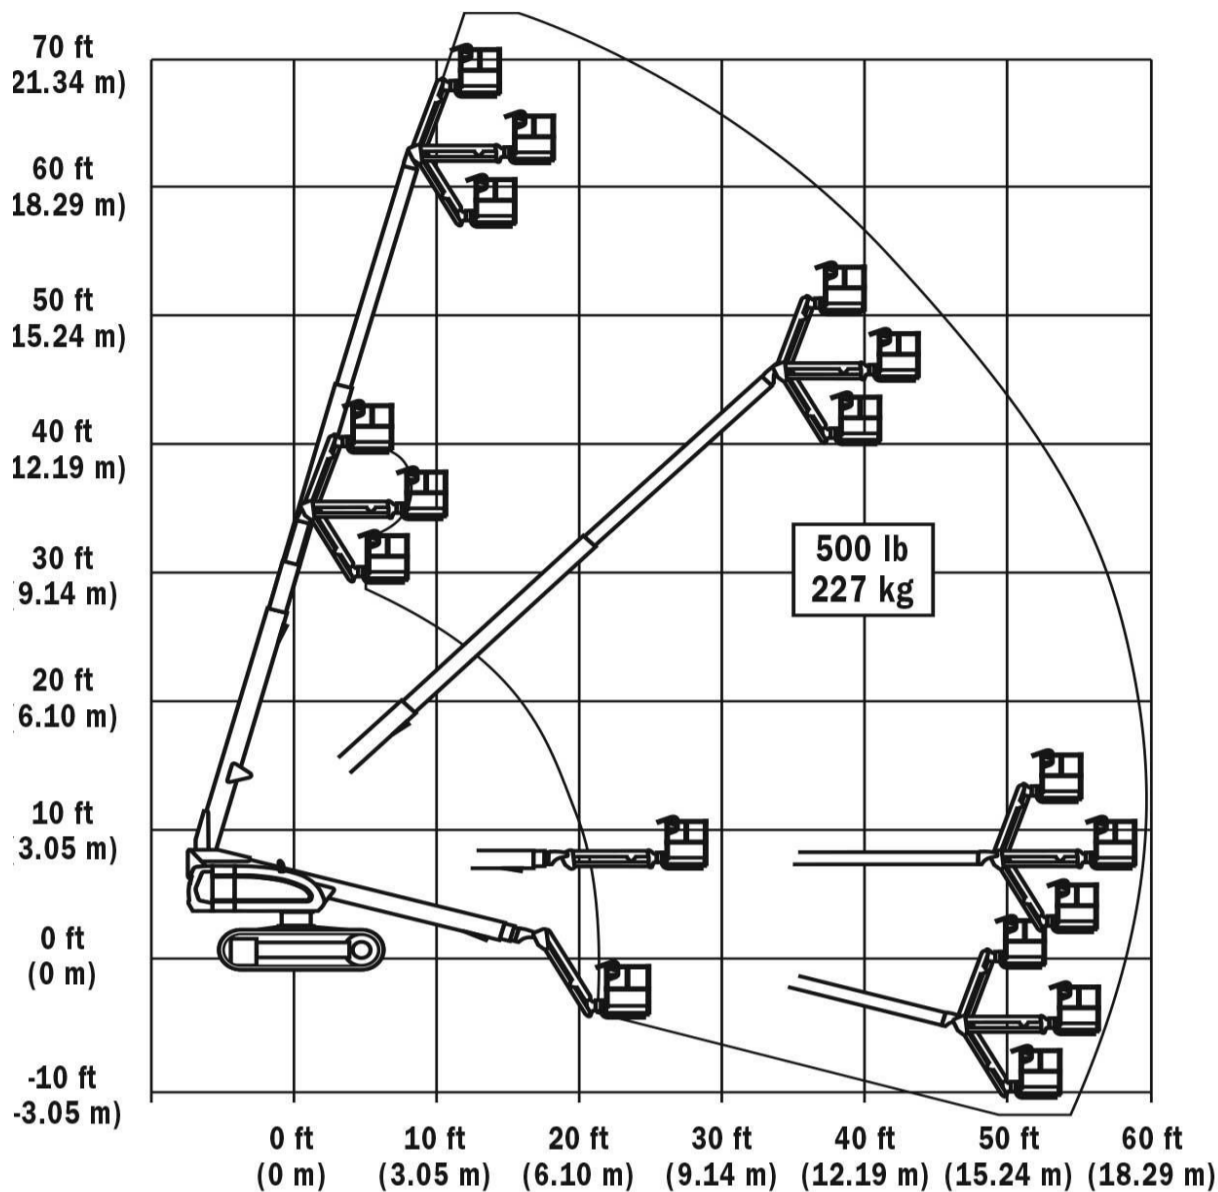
70 ft
21.34 m)

60 ft
18.29 m)

50 ft
15.24 m)

40 ft
12.19 m)

30 ft
9.14 m)

20 ft
6.10 m)

10 ft
3.05 m)

0 ft
(0 m)

-10 ft
-3.05 m)

500 lb
227 kg

0 ft
(0 m)

10 ft
(3.05 m)

20 ft
(6.10 m)

30 ft
(9.14 m)

40 ft
(12.19 m)

50 ft
(15.24 m)

60 ft
(18.29 m)